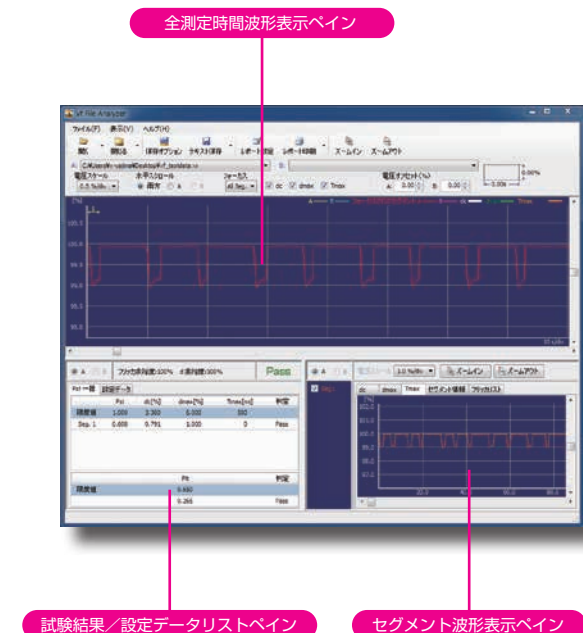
全測定時間波形表示ペイン

File Analyzer

ファイル(F) 表示(V) ヘルプ(H)

開く 閉じる 保存オプション テキスト保存 レポート印刷 レポート印刷 ズームイン ズームアウト

電圧スケール 水平スクロール フォーカス 電圧オフセット(%)

0.5 %/div. 両方 All Seg. dc dmax Tmax A 0.00 B 0.00

Pass

Pst一覧 設定データ

| | Pst | dc[%] | dmax[%] | Tmax[ms] | 判定 |
|---|---|---|---|---|---|
| 限度値 | 1.000 | 3.300 | 6.000 | 500 | |
| Seg. 1 | 0.608 | 0.791 | 1.000 | 0 | Pass |

| | Plt | 判定 |
|---|---|---|
| 限度値 | 0.650 | |
| | 0.266 | Pass |

1.0 %/div. ズームイン ズームアウト

dc dmax Tmax セグメント情報 フリッカリスト

試験結果／設定データリストペイン

セグメント波形表示ペイン